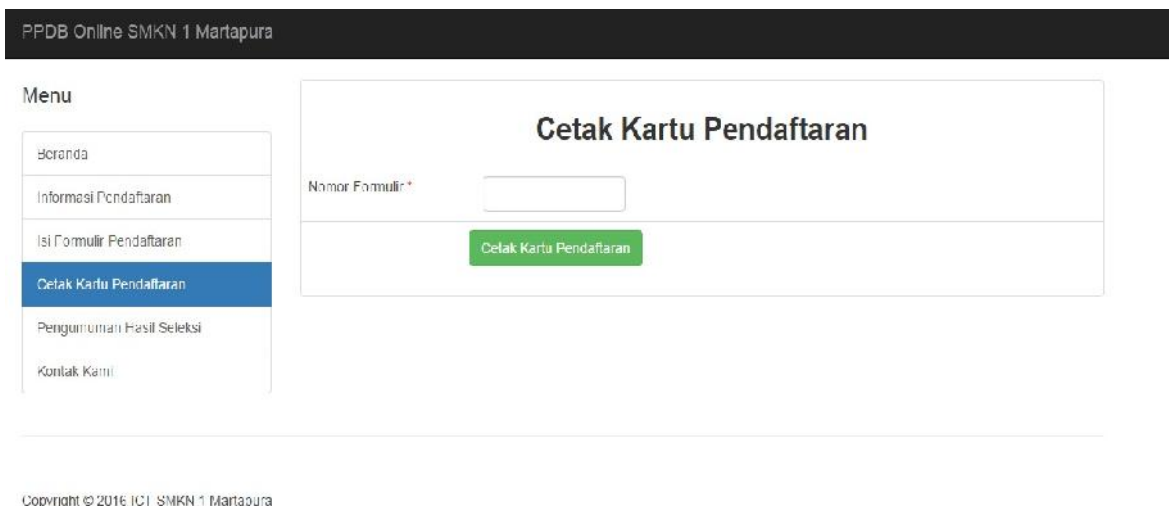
PPDB Online SMKN 1 Martapura

Menu

Beranda

Informasi Pendaftaran

Isi Formulir Pendaftaran

Cetak Kartu Pendaftaran

Pengumuman Hasil Seleksi

Kontak Kami

Cetak Kartu Pendaftaran

Nomor Formulir*

Cetak Kartu Pendaftaran

Copyright © 2016 ICT SMKN 1 Martapura